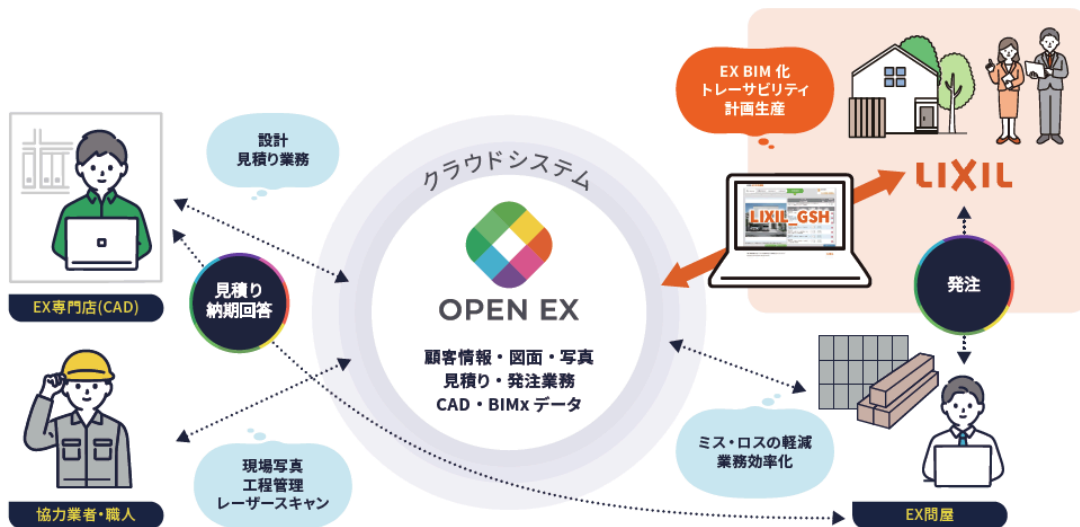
EX BIM 化
トレーサビリティ
計画生産

設計
見積り業務

クラウドシステム

LIXIL

LIXIL GSH

EX専門店(CAD)

見積り
納期回答

OPEN EX

発注

顧客情報・図面・写真
見積り・発注業務
CAD・BIMx データ

ミス・ロスの軽減
業務効率化

現場写真
工程管理
レーザースキャン

協力業者・職人

EX問屋